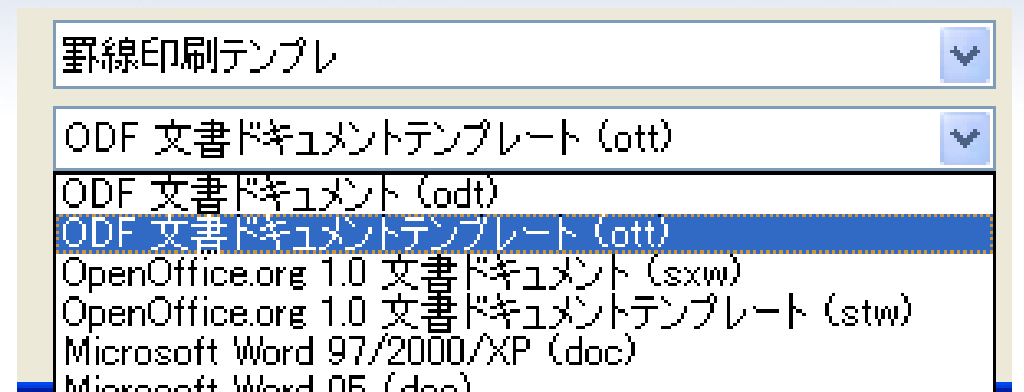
罫線印刷テンプレ

ODF 文書ドキュメントテンプレート (ott)

ODF 文書ドキュメント (odt)
ODF 文書ドキュメントテンプレート (ott)
OpenOffice.org 1.0 文書ドキュメント (sxw)
OpenOffice.org 1.0 文書ドキュメントテンプレート (stw)
Microsoft Word 97/2000/XP (doc)
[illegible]